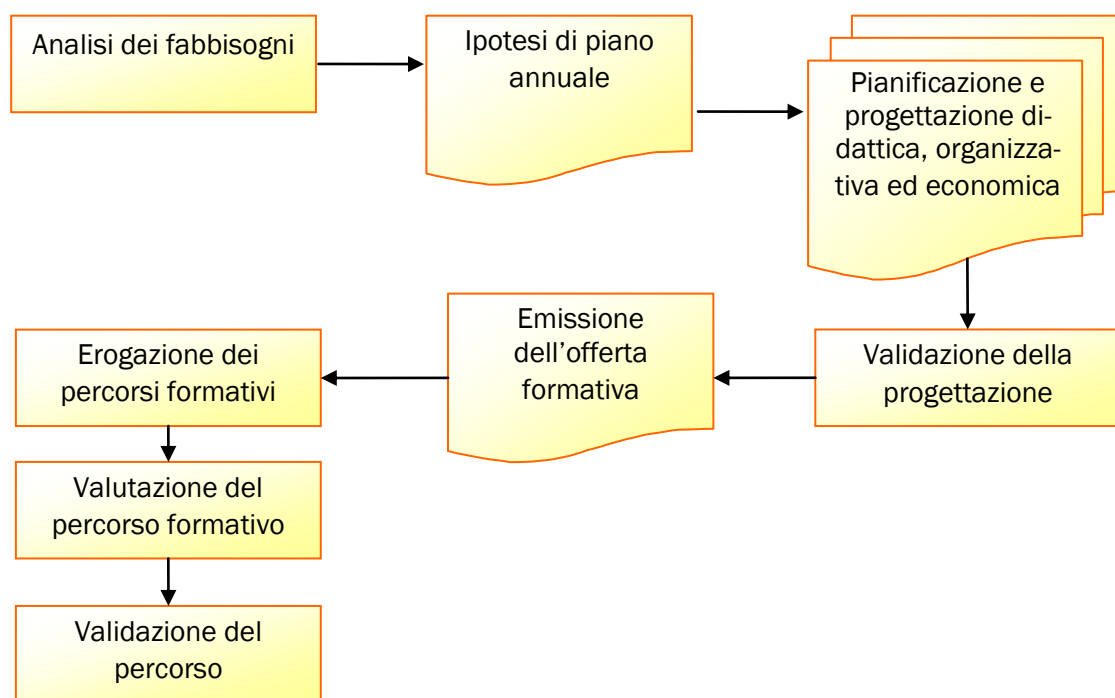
Analisi dei fabbisogni

Ipotesi di piano annuale

Pianificazione e progettazione didattica, organizzativa ed economica

Validazione della progettazione

Emissione dell'offerta formativa

Erogazione dei percorsi formativi

Valutazione del percorso formativo

Validazione del percorso